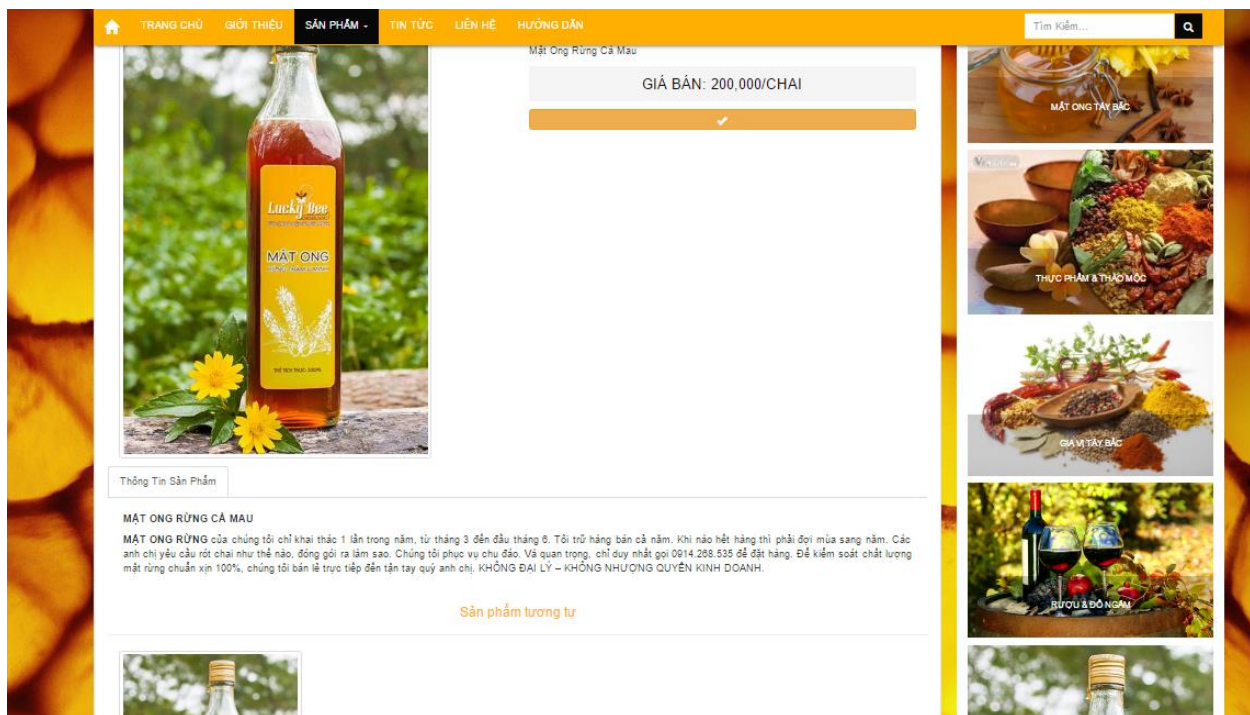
TRANG CHỦ GIỚI THIỆU SẢN PHẨM TIN TỨC LIÊN HỆ HƯỚNG DẪN

Tìm Kiếm...

Mật Ong Rừng Cà Mau

GIÁ BÁN: 200,000/CHAI

Lucky Bee

MẬT ONG

MẬT ONG TÂY BẮC

THỰC PHẨM & THẢO MỘC

GIA VỊ TÂY BẮC

RƯỢU & ĐỒ NGÂM

Thông Tin Sản Phẩm

MẬT ONG RỪNG CÀ MAU

MẬT ONG RỪNG của chúng tôi chỉ khai thác 1 lần trong năm, từ tháng 3 đến đầu tháng 6. Tối trữ hàng bán cả năm. Khi nào hết hàng thì phải đợi mùa sang năm. Các anh chị yêu cầu rót chai như thế nào, đóng gói ra làm sao. Chúng tôi phục vụ chu đáo. Và quan trọng, chỉ duy nhất gọi 0914.268.535 để đặt hàng. Để kiểm soát chất lượng mật rừng chuẩn xịn 100%, chúng tôi bán lẻ trực tiếp đến tận tay quý anh chị. KHÔNG ĐẠI LÝ – KHÔNG NHƯỢNG QUYỀN KINH DOANH.

Sản phẩm tương tự